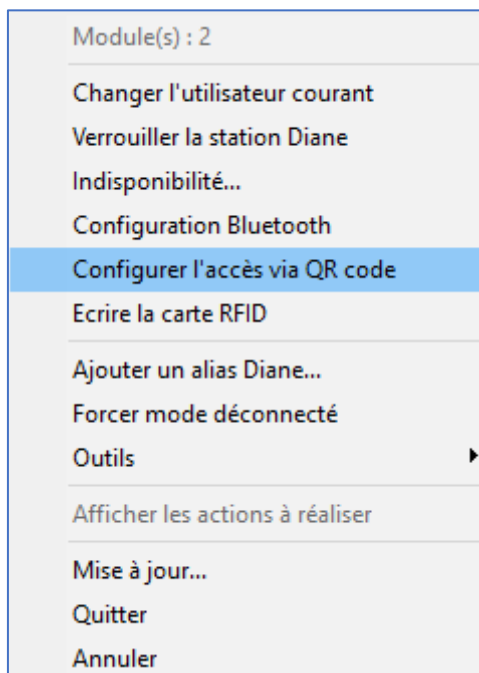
Module(s) : 2

Changer l'utilisateur courant
Verrouiller la station Diane
Indisponibilité...
Configuration Bluetooth
Configurer l'accès via QR code
Ecrire la carte RFID

Ajouter un alias Diane...
Forcer mode déconnecté
Outils

Afficher les actions à réaliser

Mise à jour...
Quitter
Annuler